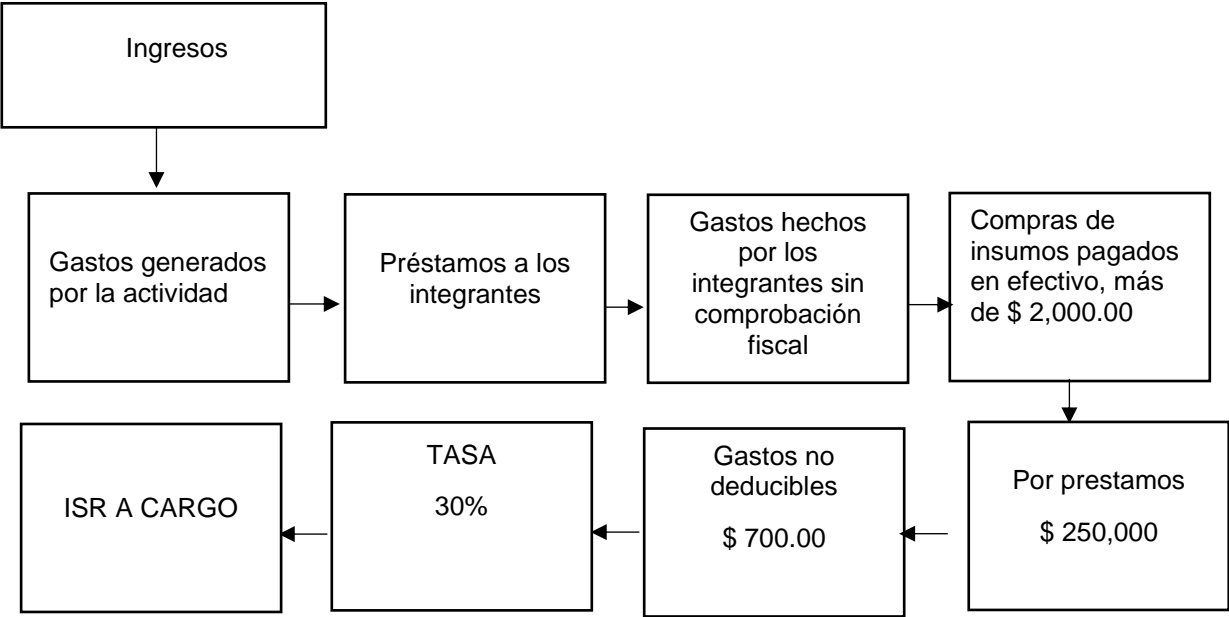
Ingresos

Gastos generados por la actividad

Préstamos a los integrantes

Gastos hechos por los integrantes sin comprobación fiscal

Compras de insumos pagados en efectivo, más de \$ 2,000.00

Por prestamos

\$ 250,000

Gastos no deducibles

\$ 700.00

TASA

30%

ISR A CARGO